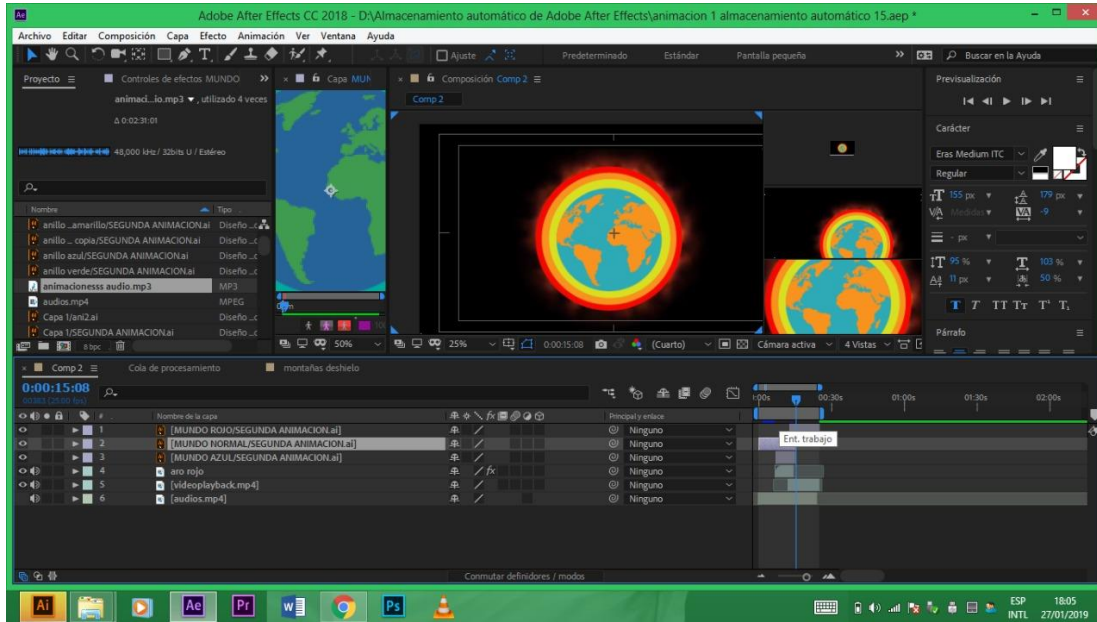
Adobe After Effects CC 2018 - D:\Almacenamiento automático de Adobe After Effects\animacion 1 almacenamiento automático 15.aep *

Archivo Editar Composición Capa Efecto Animación Ver Ventana Ayuda

Ajuste Predeterminado Estándar Pantalla pequeña Buscar en la Ayuda

Proyecto ≡ Controles de efectos MUNDO Capa MUN Composición Comp 2 ≡

animaci...io.mp3 ▾ , utilizado 4 veces
Δ 0:02:31:01
48,000 kHz / 32bits U / Estéreo

Comp 2

| Nombre | Tipo |
|---|---|
| anillo ..amarillo/SEGUNDA ANIMACION.ai | Diseño ...c |
| anillo ... copia/SEGUNDA ANIMACION.ai | Diseño ...c |
| anillo azul/SEGUNDA ANIMACION.ai | Diseño ...c |
| anillo verde/SEGUNDA ANIMACION.ai | Diseño ...c |
| animacionesss audio.mp3 | MP3 |
| audios.mp4 | MPEG |
| Capa 1/ani2.ai | Diseño ...c |
| Capa 1/SEGUNDA ANIMACION.ai | Diseño ...c |

8 bpc

50% 25% 0:00:15:08 (Cuarto) Cámara activa 4 Vistas

Previsualización
Carácter
Eras Medium ITC
Regular
155 px 179 px
Medidas -9
px
95 % 103 %
11 px 50 %
T T TT Tт T' T,
Párrafo

Comp 2 ≡ Cola de procesamiento montañas deshielo

0:00:15:08
00383 (25.00 fps)

| # | Nombre de la capa | Principal y enlace |
|---|---|---|
| 1 | [MUNDO ROJO/SEGUNDA ANIMACION.ai] | Ninguno |
| 2 | [MUNDO NORMAL/SEGUNDA ANIMACION.ai] | Ninguno |
| 3 | [MUNDO AZUL/SEGUNDA ANIMACION.ai] | Ninguno |
| 4 | aro rojo | Ninguno |
| 5 | [videoplayback.mp4] | Ninguno |
| 6 | [audios.mp4] | Ninguno |

1:00s 00:30s 01:00s 01:30s 02:00s
Ent. trabajo

Conmutar definidores / modos

ESP INTL 18:05 27/01/2019